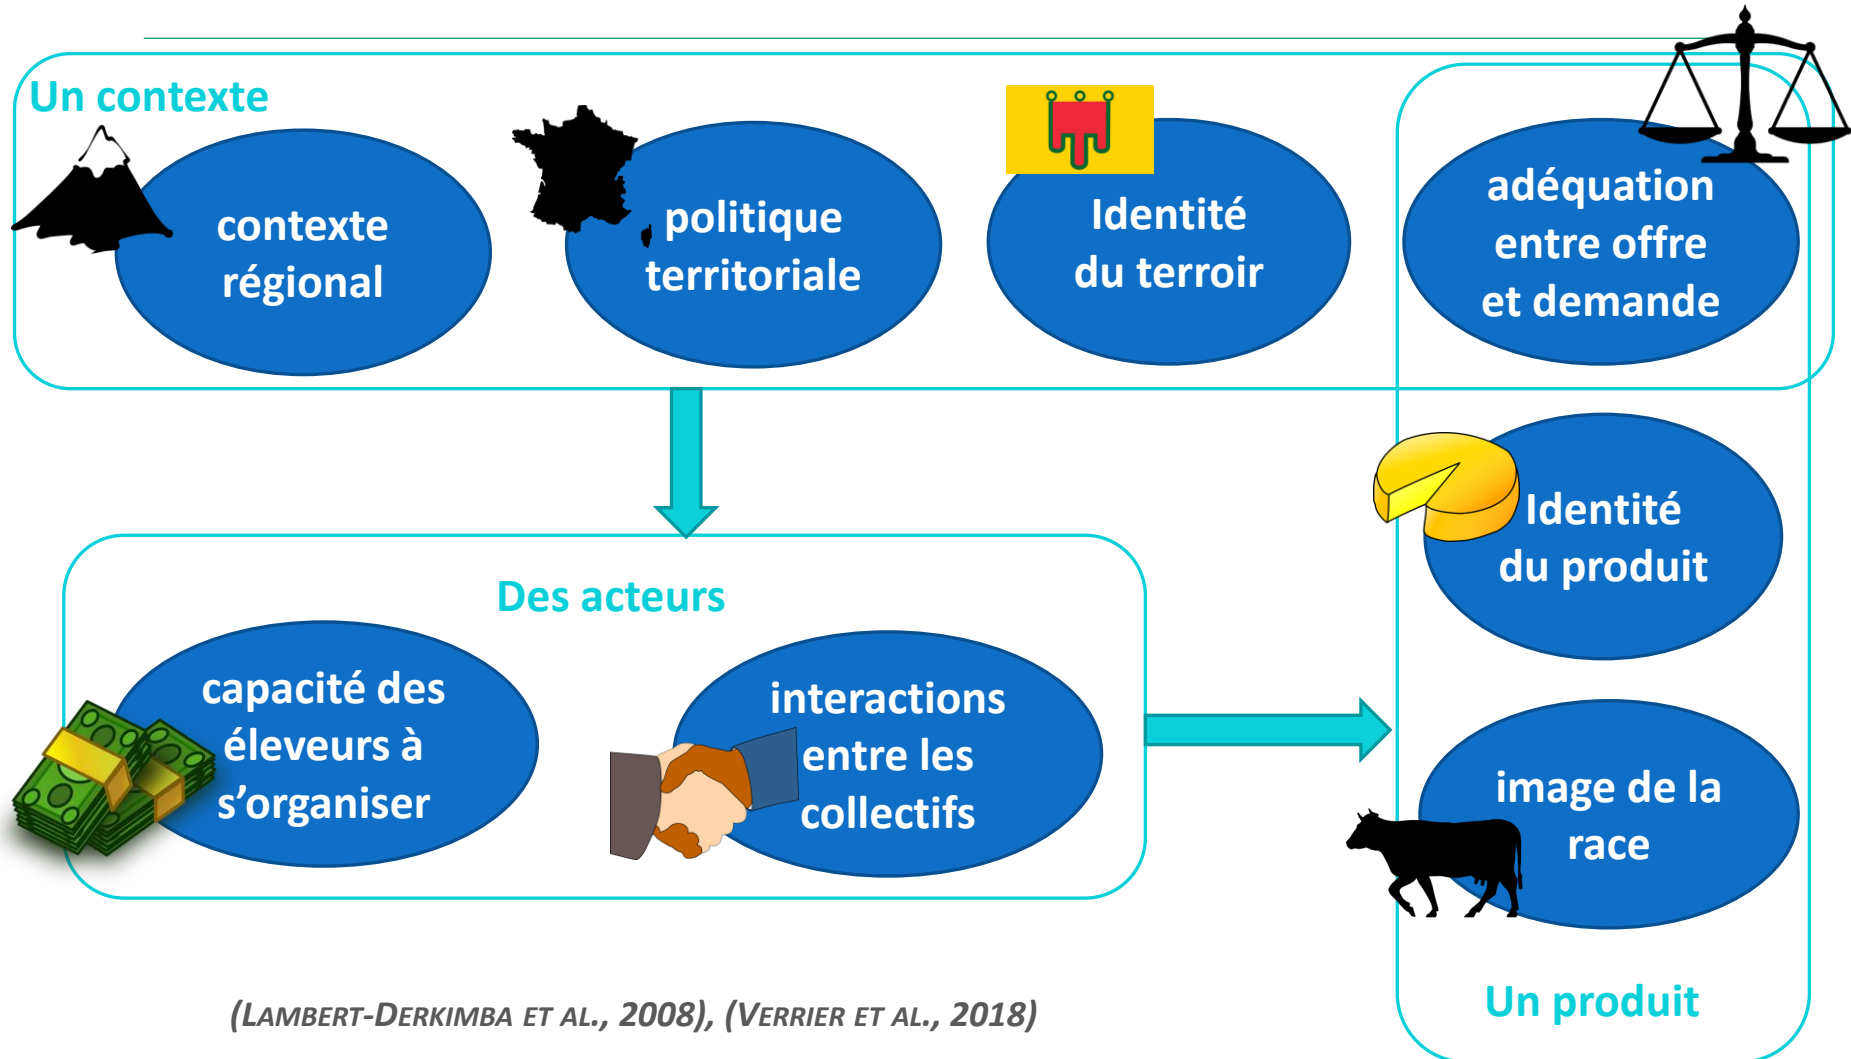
Un contexte

contexte régional

politique territoriale

Identité du terroir

adéquation entre offre et demande

Identité du produit

Des acteurs

capacité des éleveurs à s'organiser

interactions entre les collectifs

image de la race

Un produit

(LAMBERT-DERKIMBA ET AL., 2008), (VERRIER ET AL., 2018)